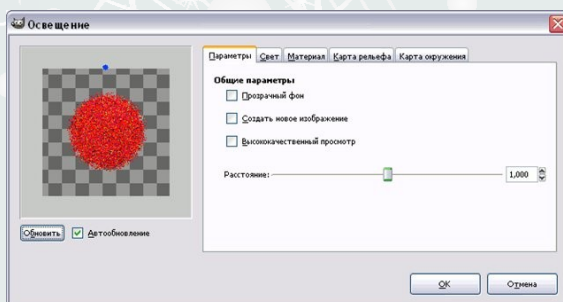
Освещение

Параметры | Свет | Материал | Карта рельефа | Карта окружения

Общие параметры

Прозрачный фон

Создать новое изображение

Высококачественный просмотр

Расстояние:

1,000

Обновить

Автообновление

OK

Отмена